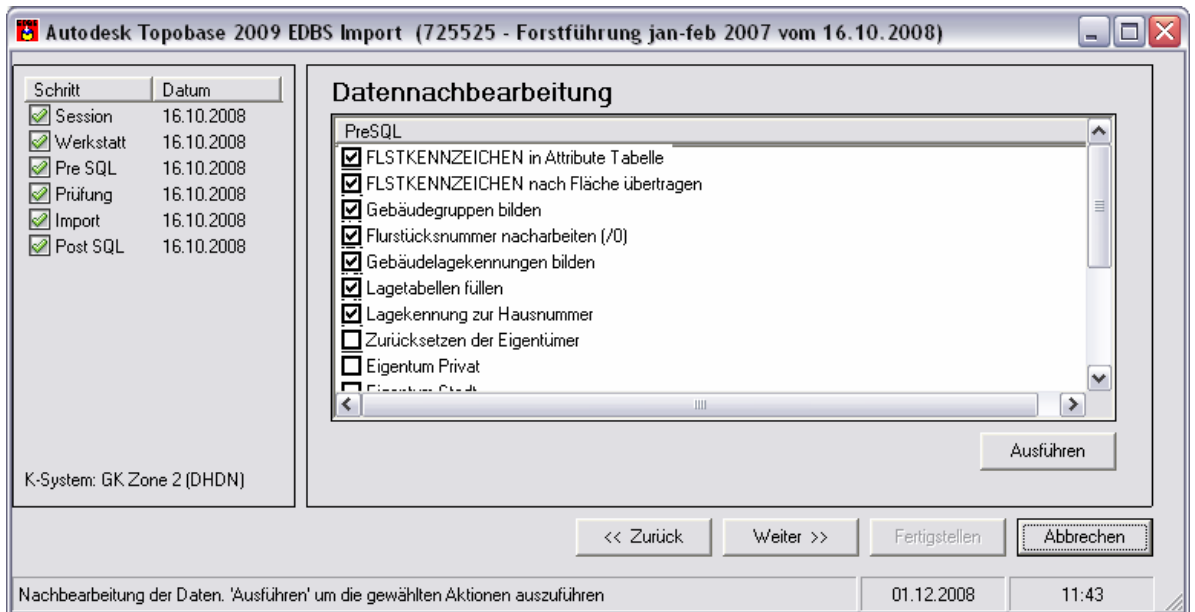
Autodesk Topobase 2009 EDBS Import (725525 - Forstführung jan-feb 2007 vom 16.10.2008)

| Schritt | Datum |
|---|---|
| Session | 16.10.2008 |
| Werkstatt | 16.10.2008 |
| Pre SQL | 16.10.2008 |
| Prüfung | 16.10.2008 |
| Import | 16.10.2008 |
| Post SQL | 16.10.2008 |

K-System: GK Zone 2 (DHDN)

Datennachbearbeitung

PreSQL
FLSTKENNZEICHEN in Attribute Tabelle
FLSTKENNZEICHEN nach Fläche übertragen
Gebäudegruppen bilden
Flurstücksnummer nacharbeiten (/0)
Gebäudelagekennungen bilden
Lagetabellen füllen
Lagekennung zur Hausnummer
Zurücksetzen der Eigentümer
Eigentum Privat
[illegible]

Ausführen

<< Zurück
Weiter >>
Fertigstellen
Abbrechen

Nachbearbeitung der Daten. 'Ausführen' um die gewählten Aktionen auszuführen
01.12.2008
11:43